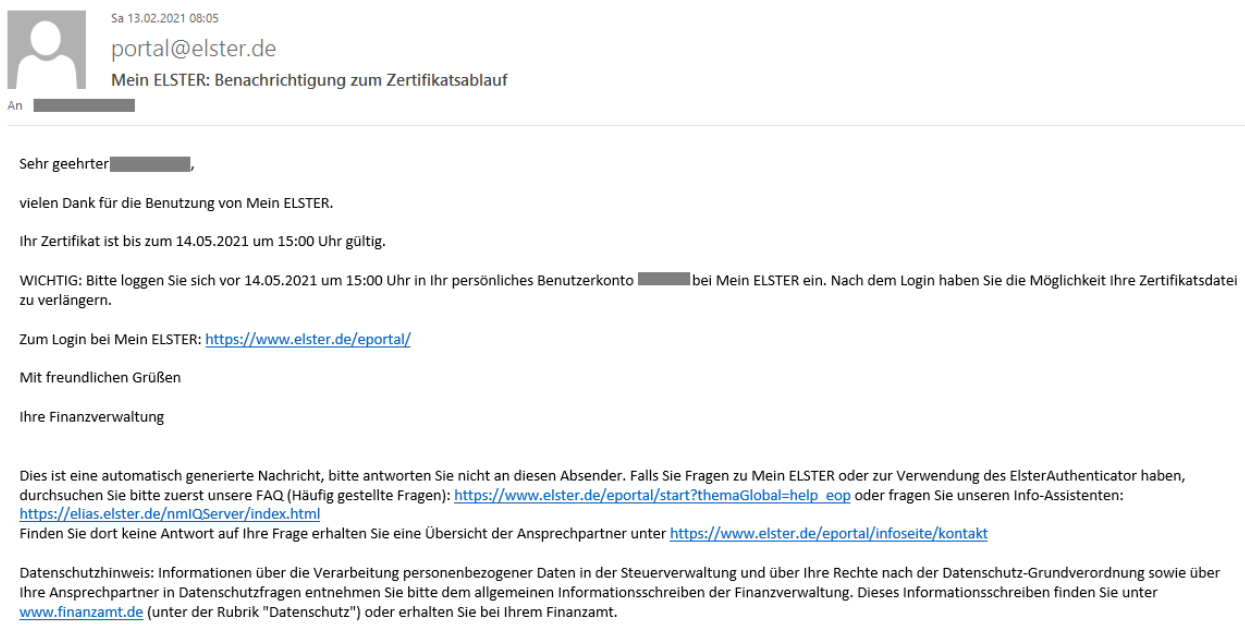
Sa 13.02.2021 08:05

portal@elster.de

Mein ELSTER: Benachrichtigung zum Zertifikatsablauf

An

Sehr geehrter ,

vielen Dank für die Benutzung von Mein ELSTER.

Ihr Zertifikat ist bis zum 14.05.2021 um 15:00 Uhr gültig.

WICHTIG: Bitte loggen Sie sich vor 14.05.2021 um 15:00 Uhr in Ihr persönliches Benutzerkonto bei Mein ELSTER ein. Nach dem Login haben Sie die Möglichkeit Ihre Zertifikatsdatei zu verlängern.

Zum Login bei Mein ELSTER: https://www.elster.de/eportal/

Mit freundlichen Grüßen

Ihre Finanzverwaltung

Dies ist eine automatisch generierte Nachricht, bitte antworten Sie nicht an diesen Absender. Falls Sie Fragen zu Mein ELSTER oder zur Verwendung des ElsterAuthenticator haben, durchsuchen Sie bitte zuerst unsere FAQ (Häufig gestellte Fragen): https://www.elster.de/eportal/start?themaGlobal=help_eop oder fragen Sie unseren Info-Assistenten: https://elias.elster.de/nmIQServer/index.html
Finden Sie dort keine Antwort auf Ihre Frage erhalten Sie eine Übersicht der Ansprechpartner unter https://www.elster.de/eportal/infoseite/kontakt

Datenschutzhinweis: Informationen über die Verarbeitung personenbezogener Daten in der Steuerverwaltung und über Ihre Rechte nach der Datenschutz-Grundverordnung sowie über Ihre Ansprechpartner in Datenschutzfragen entnehmen Sie bitte dem allgemeinen Informationsschreiben der Finanzverwaltung. Dieses Informationsschreiben finden Sie unter www.finanzamt.de (unter der Rubrik "Datenschutz") oder erhalten Sie bei Ihrem Finanzamt.